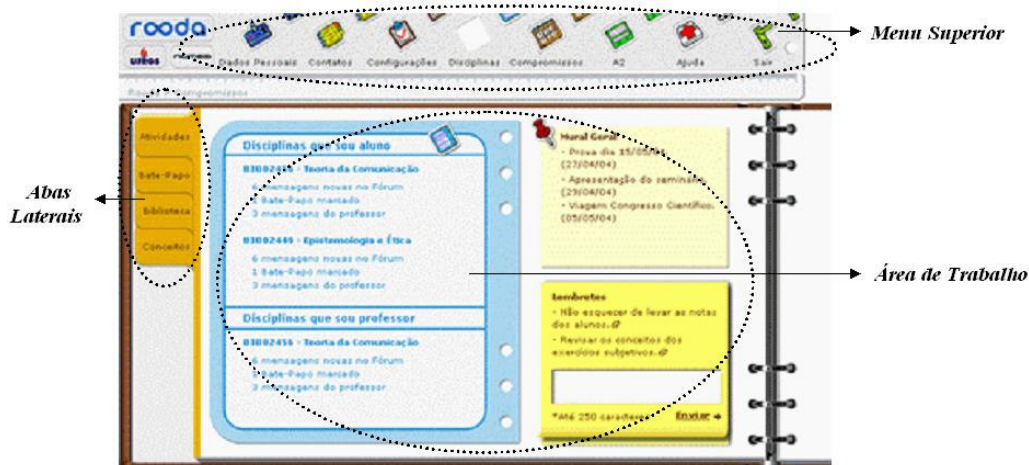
rooda

Dados Pessoais Contatos Configurações Disciplinas Compromissos A2 Ajuda Sair

Menu Superior

Rooda > Compromissos

Atividades
Bate-Papo
Biblioteca
Conceitos

Abas Laterais

Disciplinas que sou aluno

03002445 - Teoria da Comunicação
6 mensagens novas no Fórum
1 Bate-Papo marcado
3 mensagens do professor

03002449 - Epistemologia e Ética
6 mensagens novas no Fórum
1 Bate-Papo marcado
3 mensagens do professor

Disciplinas que sou professor

03002456 - Teoria da Comunicação
6 mensagens novas no Fórum
1 Bate-Papo marcado
3 mensagens do professor

Mural Geral
- Prova dia 15/05/04 (27/04/04)
- Apresentação do seminário (29/04/04)
- Viagem Congresso Científico (05/05/04)

Área de Trabalho

Lembretes
- Não esquecer de levar as notas dos alunos.
- Revisar os conceitos dos exercícios subjetivos.

*Até 250 caracteres Enviar